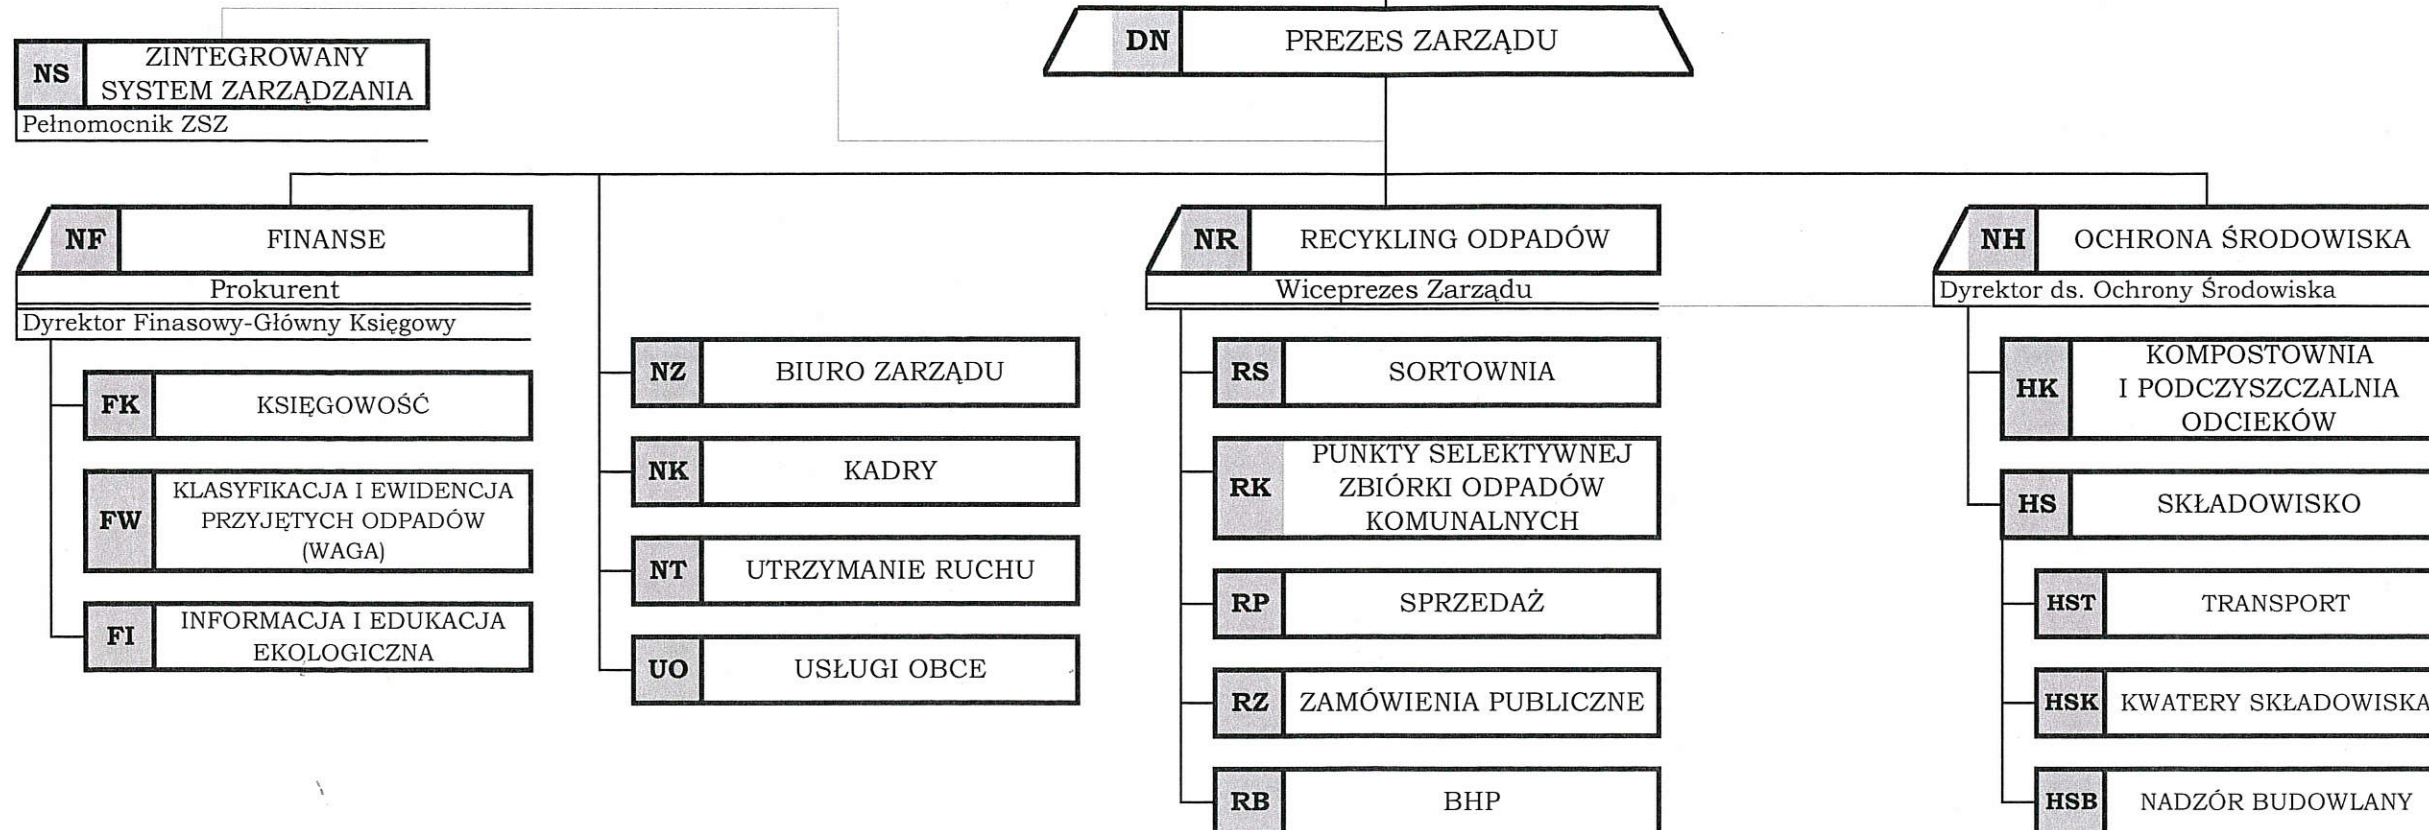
NS ZINTEGROWANY SYSTEM ZARZĄDZANIA
Pełnomocnik ZSZ

DN PREZES ZARZĄDU

NF FINANSE
Prokurent
Dyrektor Finasowy-Główny Księgowy

FK KSIĘGOWOŚĆ

FW KLASYFIKACJA I EWIDENCJA PRZYJĘTYCH ODPADÓW (WAGA)

FI INFORMACJA I EDUKACJA EKOLOGICZNA

NZ BIURO ZARZĄDU

NK KADRY

NT UTRZYMANIE RUCHU

UO USŁUGI OBCE

NR RECYKLING ODPADÓW
Wiceprezes Zarządu

RS SORTOWNIA

RK PUNKTY SELEKTYWNEJ ZBIÓRKI ODPADÓW KOMUNALNYCH

RP SPRZEDAŻ

RZ ZAMÓWIENIA PUBLICZNE

RB BHP

NH OCHRONA ŚRODOWISKA
Dyrektor ds. Ochrony Środowiska

HK KOMPOSTOWNIA I PODCZYSZCZALNIA ODCIEKÓW

HS SKŁADOWISKO

HST TRANSPORT

HSK KWATERY SKŁADOWISKA

HSB NADZÓR BUDOWLANY